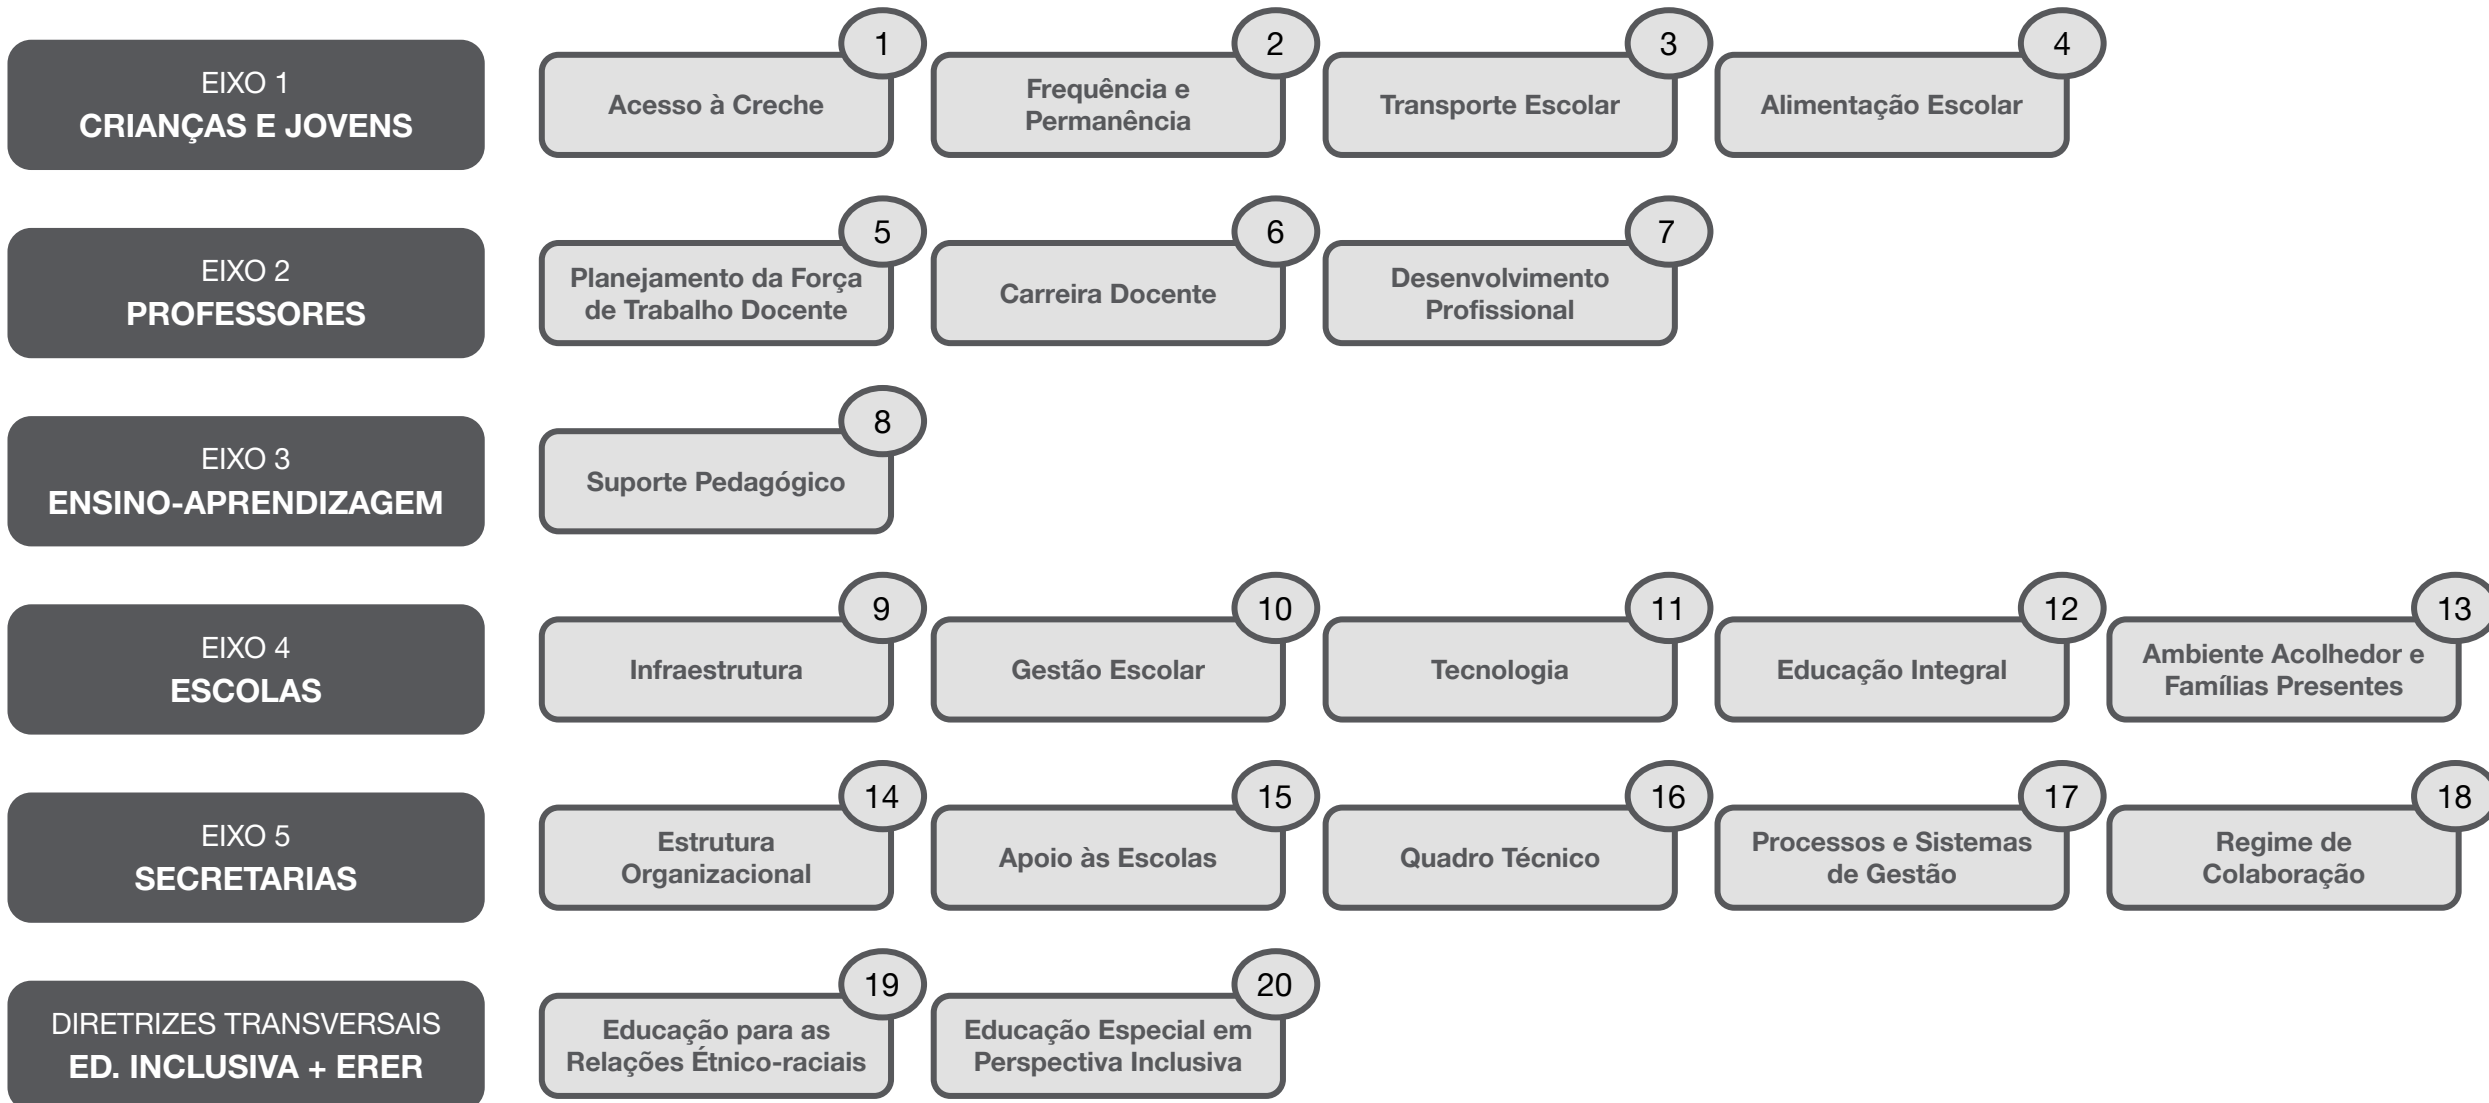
EIXO 1
CRIANÇAS E JOVENS

1
Acesso à Creche

2
Frequência e Permanência

3
Transporte Escolar

4
Alimentação Escolar

EIXO 2
PROFESSORES

5
Planejamento da Força de Trabalho Docente

6
Carreira Docente

7
Desenvolvimento Profissional

EIXO 3
ENSINO-APRENDIZAGEM

8
Suporte Pedagógico

EIXO 4
ESCOLAS

9
Infraestrutura

10
Gestão Escolar

11
Tecnologia

12
Educação Integral

13
Ambiente Acolhedor e Famílias Presentes

EIXO 5
SECRETARIAS

14
Estrutura Organizacional

15
Apoio às Escolas

16
Quadro Técnico

17
Processos e Sistemas de Gestão

18
Regime de Colaboração

DIRETRIZES TRANSVERSAIS
ED. INCLUSIVA + ERER

19
Educação para as Relações Étnico-raciais

20
Educação Especial em Perspectiva Inclusiva